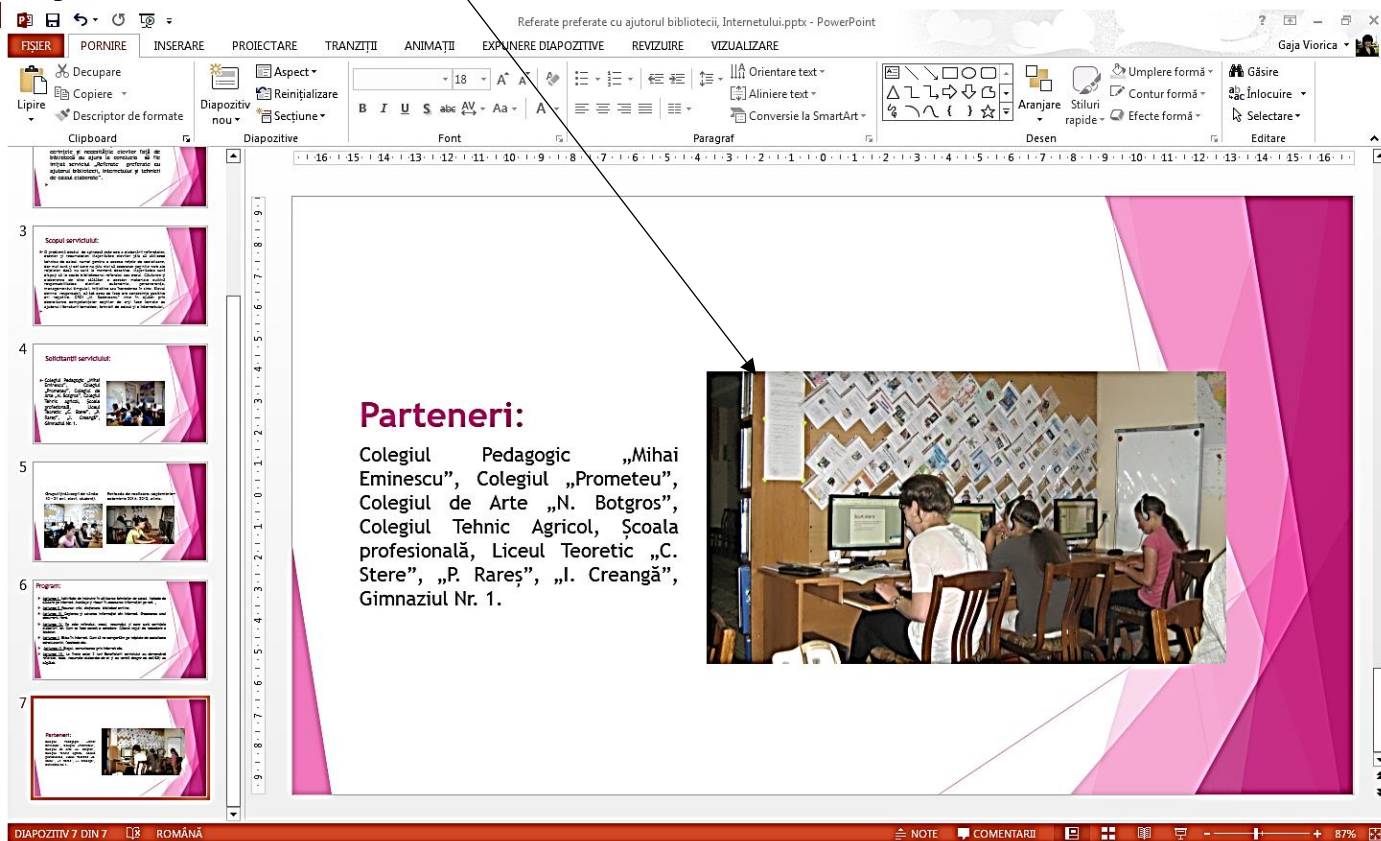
Referate preferate cu ajutorul bibliotecii, Internetului.pptx - PowerPoint

? – × Gaja Viorica

FIȘIER PORNIRE INSERARE PROIECTARE TRANZIȚII ANIMAȚII EXPUNERE DIAPOZITIVE REVIZUIRE VIZUALIZARE

Decupare Copiere Descriptor de formate Lipire Clipboard Diapozitiv nou Aspect Reinițializare Secțiune Diapozitive 18 Font Orientare text Aliniere text Conversie la SmartArt Paragraf Aranjare Stiluri rapide Umplere formă Contur formă Efecte formă Desen Găsire Înlocuire Selectare Editare

3 Scopul serviciului:

4 Solicitanții serviciului:

5

6 Program:

7 Parteneri:

Parteneri:

Colegiul Pedagogic „Mihai Eminescu", Colegiul „Prometeu", Colegiul de Arte „N. Botgros", Colegiul Tehnic Agricol, Școala profesională, Liceul Teoretic „C. Stere", „P. Rareș", „I. Creangă", Gimnaziul Nr. 1.

DIAPOZITIV 7 DIN 7 ROMÂNĂ NOTE COMENTARII 87%